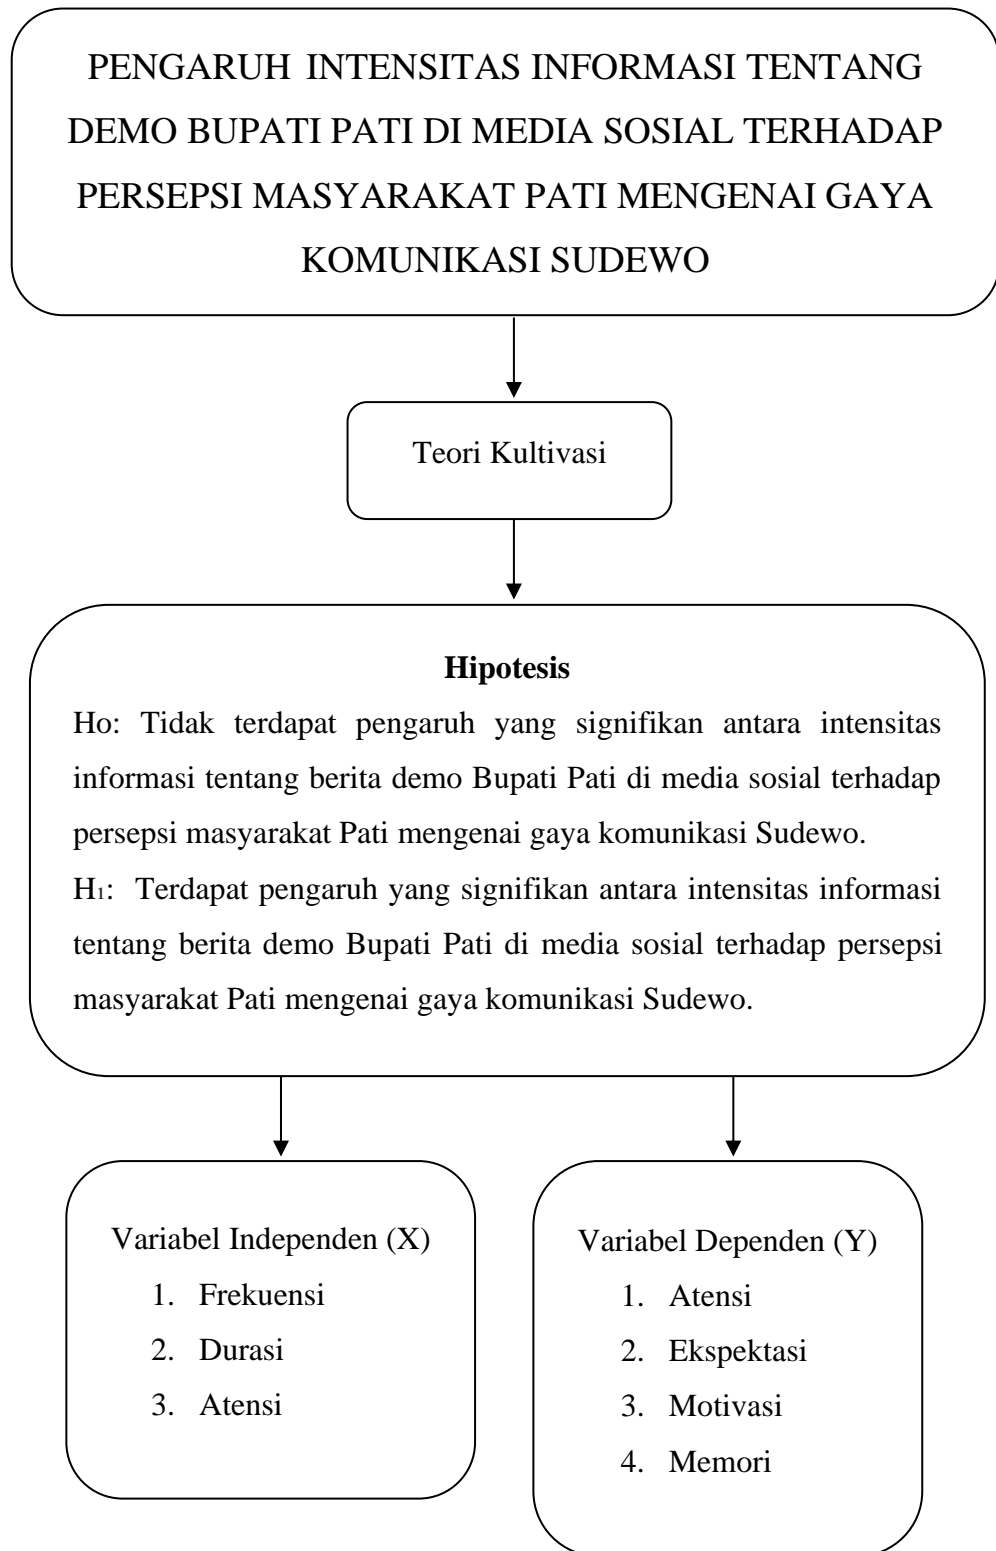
PENGARUH INTENSITAS INFORMASI TENTANG DEMO BUPATI PATI DI MEDIA SOSIAL TERHADAP PERSEPSI MASYARAKAT PATI MENGENAI GAYA KOMUNIKASI SUDEWO

Teori Kultivasi

**Hipotesis**

Ho: Tidak terdapat pengaruh yang signifikan antara intensitas informasi tentang berita demo Bupati Pati di media sosial terhadap persepsi masyarakat Pati mengenai gaya komunikasi Sudewo.

$H_1$: Terdapat pengaruh yang signifikan antara intensitas informasi tentang berita demo Bupati Pati di media sosial terhadap persepsi masyarakat Pati mengenai gaya komunikasi Sudewo.

Variabel Independen (X)
1. Frekuensi
2. Durasi
3. Atensi

Variabel Dependen (Y)
1. Atensi
2. Ekspektasi
3. Motivasi
4. Memori